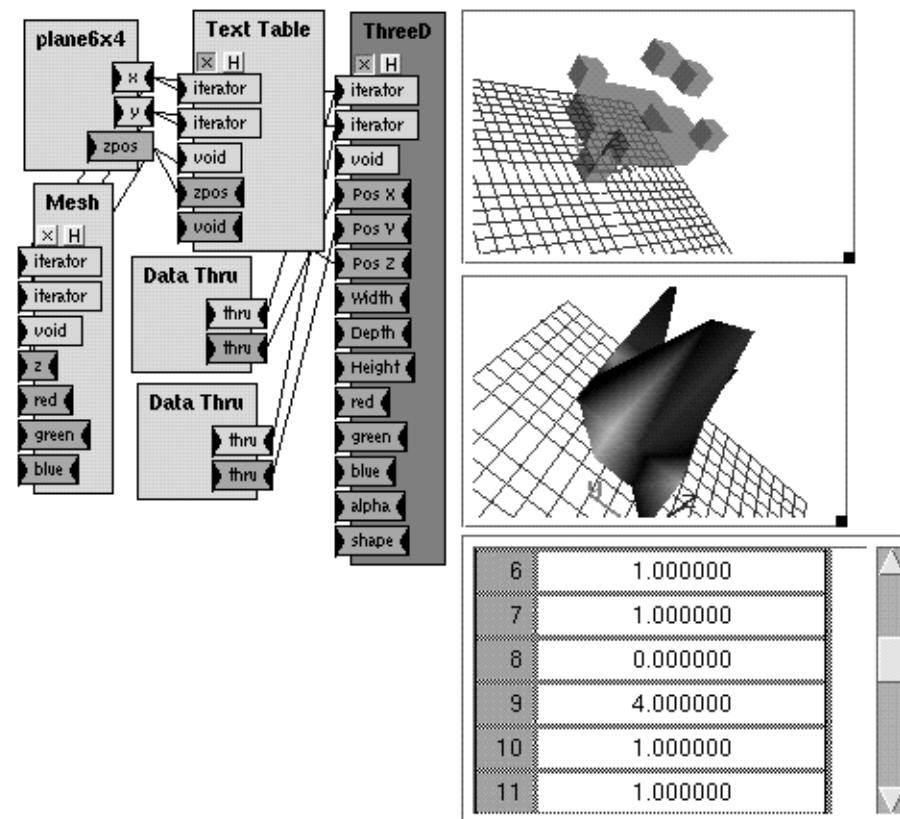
plane6x4
x
y
zpos

Mesh
× H
iterator
iterator
void
z
red
green
blue

Text Table
× H
iterator
iterator
void
zpos
void

Data Thru
thru
thru

Data Thru
thru
thru

ThreeD
× H
iterator
iterator
void
Pos X
Pos Y
Pos Z
Width
Depth
Height
red
green
blue
alpha
shape

| | |
|---|---|
| 6 | 1.000000 |
| 7 | 1.000000 |
| 8 | 0.000000 |
| 9 | 4.000000 |
| 10 | 1.000000 |
| 11 | 1.000000 |